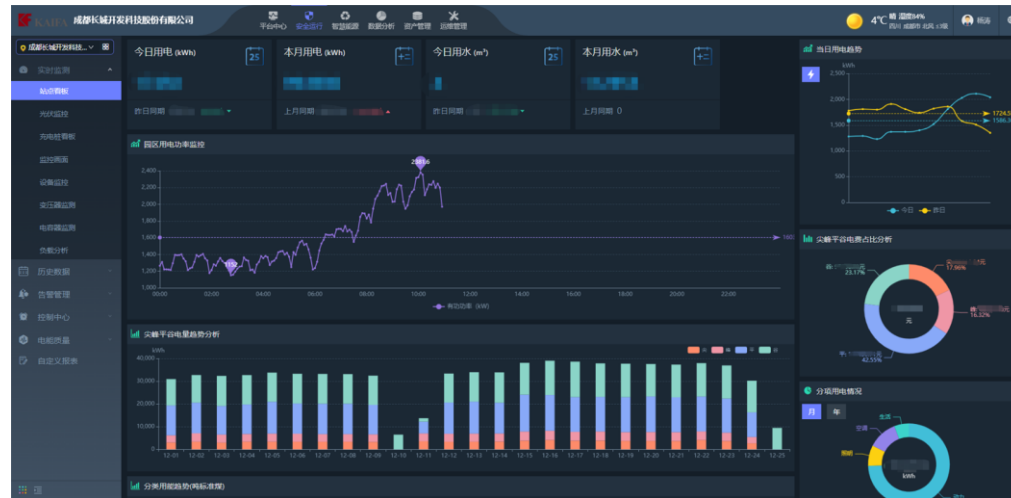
KAIFA 成都长城开发科技股份有限公司

平台中心 安全运行 智慧能源 数据分析 资产管理 运维管理

4°C 晴 湿度84%

成都长城开发科技...

实时监测

站点看板

光伏监控

充电桩看板

监控画面

设备监控

变压器监测

电容器监测

负载分析

历史数据

告警管理

控制中心

电能质量

自定义报表

今日用电 (kWh)

25

昨日同期

本月用电 (kWh)

上月同期

今日用水 (m³)

25

昨日同期

本月用水 (m³)

上月同期 0

园区用电功率监控

2,400

2,200

2,000

1,800

1,600

1,400

1,200

1,000

00:00 02:00 04:00 06:00 08:00 10:00 12:00 14:00 16:00 18:00 20:00 22:00

有功功率 (kW)

实时尖峰平谷电量趋势分析

kWh

40,000

35,000

30,000

25,000

20,000

15,000

10,000

5,000

0

12-01 12-02 12-03 12-04 12-05 12-06 12-07 12-08 12-09 12-10 12-11 12-12 12-13 12-14 12-15 12-16 12-17 12-18 12-19 12-20 12-21 12-22 12-23 12-24 12-25

分类用能趋势(与标准煤)

当日用电趋势

kWh

2,500

2,000

1,500

1,000

500

0

1724.5

1586.3

今日 昨日

实时尖峰平谷电费占比分析

23.17%

17.96%

16.32%

42.55%

元

分项用电情况

月 年

空调

照明

kWh